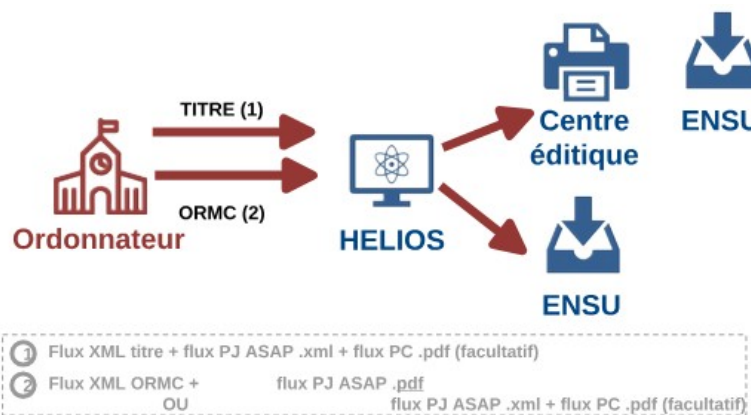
TITRE (1)

ORMC (2)

Ordonnateur

HELIOS

Centre éditique

ENSU

ENSU

1 Flux XML titre + flux PJ ASAP .xml + flux PC .pdf (facultatif)

2 Flux XML ORMC + flux PJ ASAP .pdf
OU
flux PJ ASAP .xml + flux PC .pdf (facultatif)